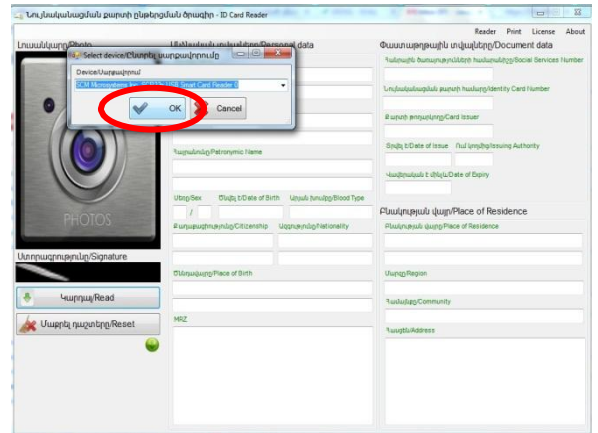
Նույնականացման քարտի ընթերցման ծրագիր - ID Card Reader

Reader Print License About

Լուսանկարը/Photo

Անձնական տվյալներ/Personal data

Փաստաթղթային տվյալները/Document data

Select device/Ընտրել սարքավորումը

Device/Սարքավորում

SCM Microsystems Inc. SCR33x USB Smart Card Reader 0

OK

Cancel

Հանրային ծառայությունների համարանիշը/Social Services Number

Նույնականացման քարտի համարը/Identity Card Number

Քարտի թողարկողը/Card Issuer

Տրվել է/Date of Issue

Ում կողմից/Issuing Authority

Վավերական է մինչև/Date of Expiry

Հայրանունը/Patronymic Name

Սեռը/Sex

Ծնվել է/Date of Birth

Արյան խումբը/Blood Type

/

Քաղաքացիությունը/Citizenship

Ազգությունը/Nationality

Ծննդավայրը/Place of Birth

MRZ

Բնակության վայր/Place of Residence

Բնակության վայրը/Place of Residence

Մարզը/Region

Համայնքը/Community

Հասցեն/Address

PHOTOS

Ստորագրությունը/Signature

Կարդալ/Read

Մաքրել դաշտերը/Reset